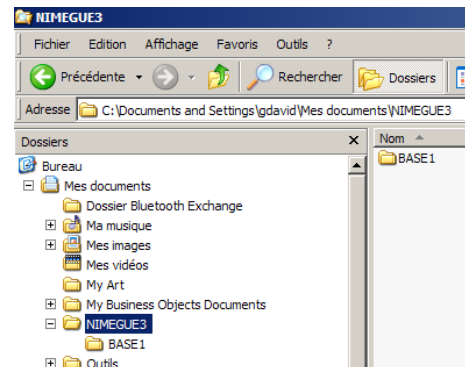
NIMEGUE3

Fichier Edition Affichage Favoris Outils ?

Précédente Rechercher Dossiers

Adresse C:\Documents and Settings\gdavid\Mes documents\NIMEGUE3

Dossiers ×

Bureau
Mes documents
Dossier Bluetooth Exchange
Ma musique
Mes images
Mes vidéos
My Art
My Business Objects Documents
NIMEGUE3
BASE1
Outils

Nom

BASE1